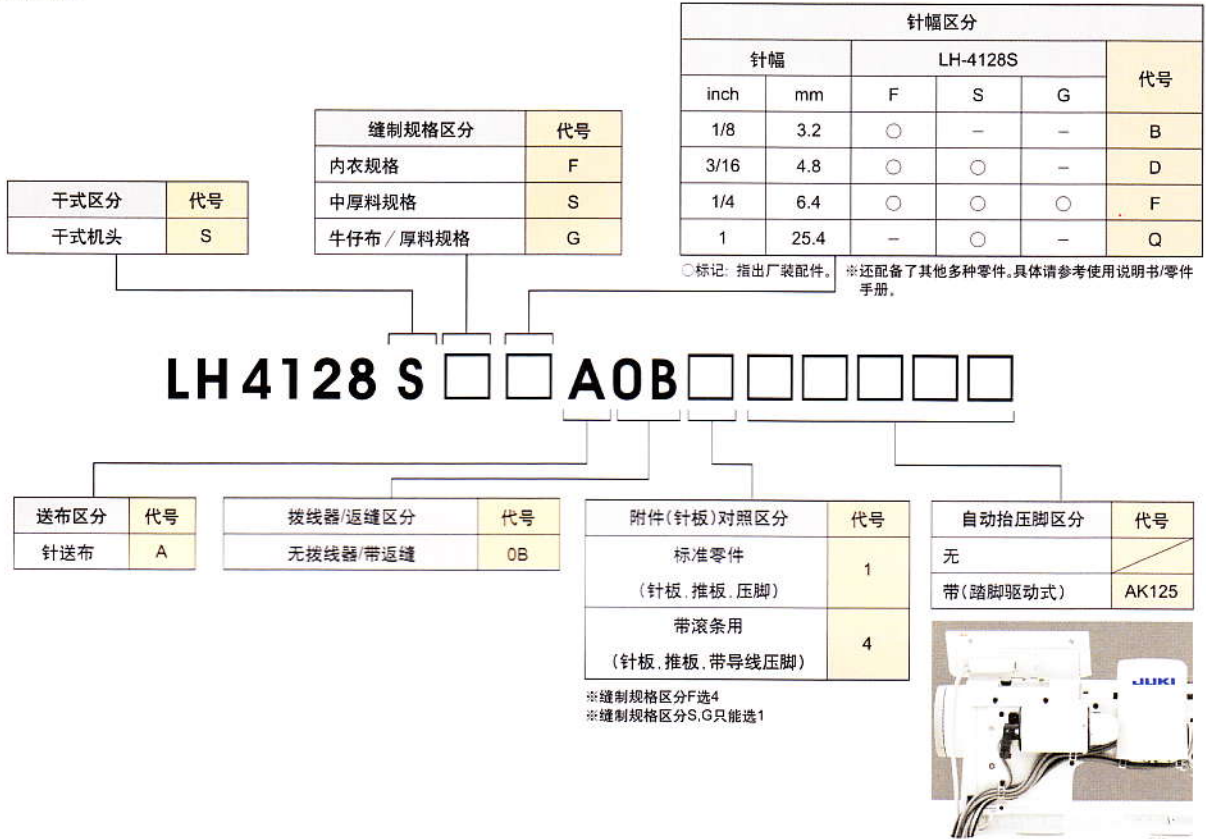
| 针幅区分 | | | | | |
|---|---|---|---|---|---|
| 针幅 | | LH-4128S | | | 代号 |
| inch | mm | F | S | G | |
| 1/8 | 3.2 | ○ | – | – | B |
| 3/16 | 4.8 | ○ | ○ | – | D |
| 1/4 | 6.4 | ○ | ○ | ○ | F |
| 1 | 25.4 | – | ○ | – | Q |

○标记：指出厂装配件。 ※还配备了其他多种零件。具体请参考使用说明书/零件手册。

| 缝制规格区分 | 代号 |
|---|---|
| 内衣规格 | F |
| 中厚料规格 | S |
| 牛仔布／厚料规格 | G |

| 干式区分 | 代号 |
|---|---|
| 干式机头 | S |

LH 4128 S □□ A0B □□□□□□

| 送布区分 | 代号 |
|---|---|
| 针送布 | A |

| 拨线器/返缝区分 | 代号 |
|---|---|
| 无拨线器/带返缝 | 0B |

| 附件(针板)对照区分 | 代号 |
|---|---|
| 标准零件 (针板，推板，压脚) | 1 |
| 带滚条用 (针板，推板，带导线压脚) | 4 |

※缝制规格区分F选4
※缝制规格区分S,G只能选1

| 自动抬压脚区分 | 代号 |
|---|---|
| 无 | |
| 带(踏脚驱动式) | AK125 |

JUKI